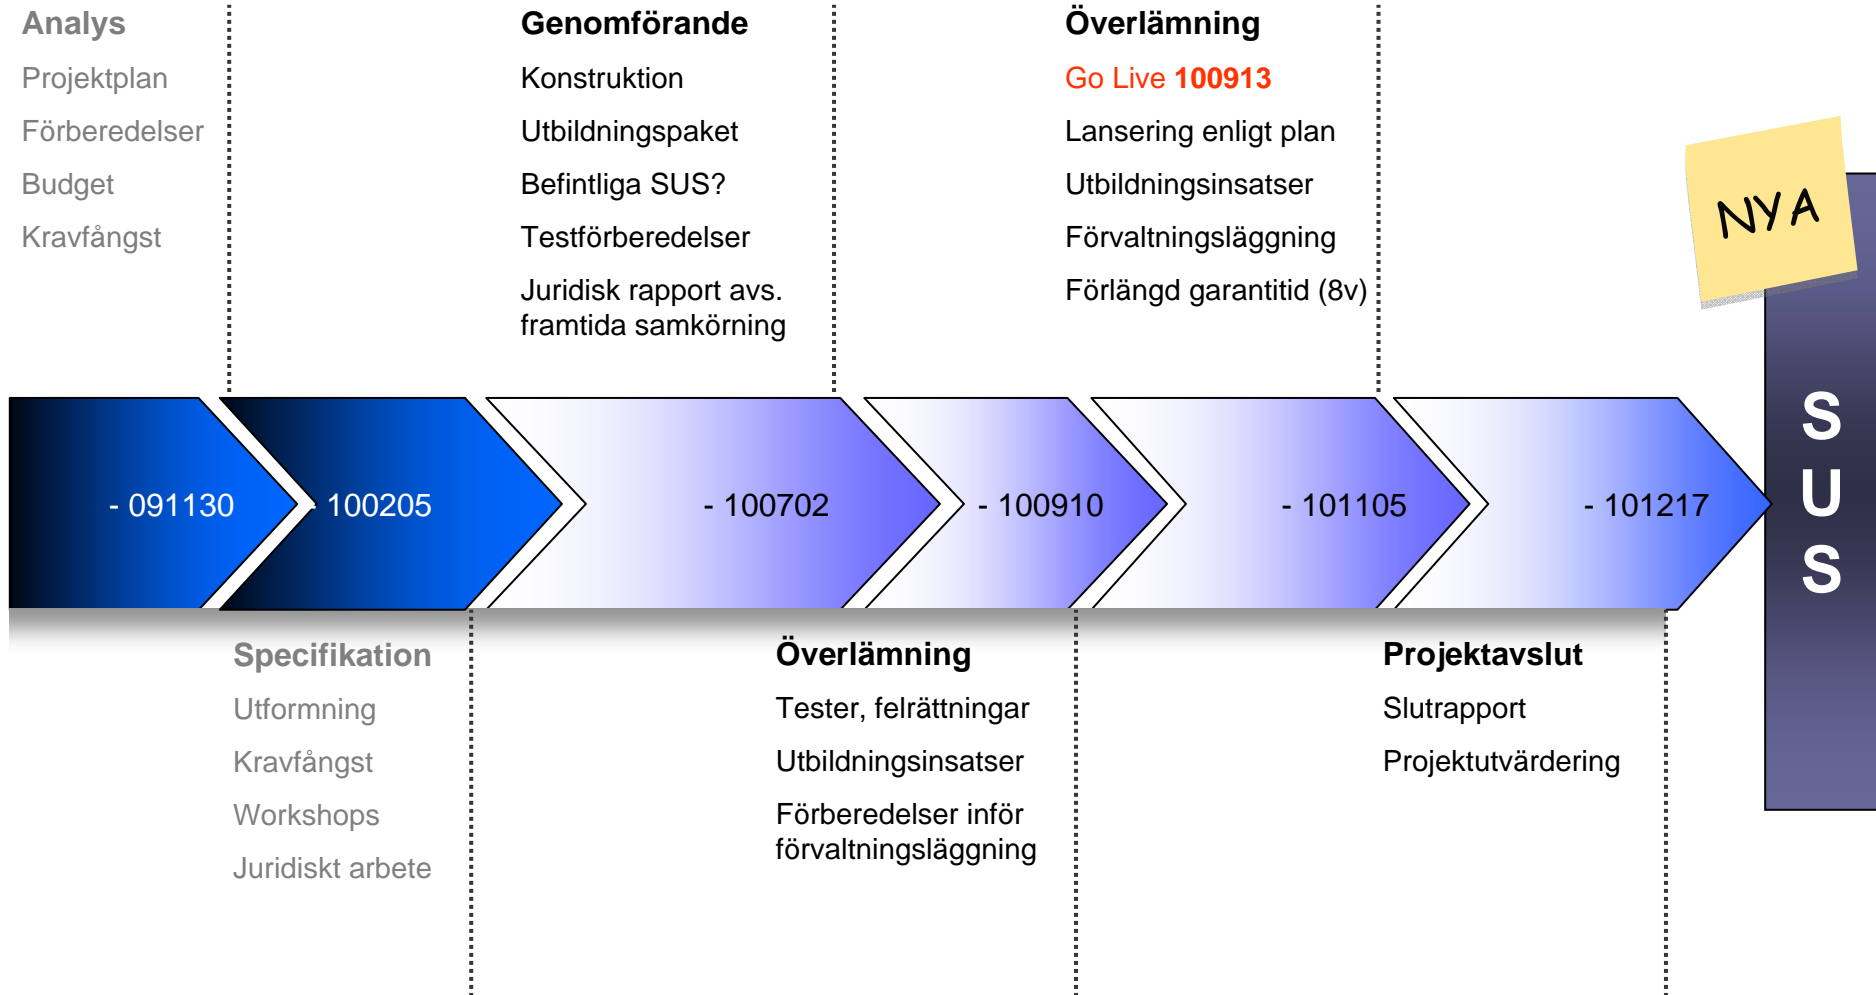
Analys
Projektplan
Förberedelser
Budget
Kravfångst

Genomförande
Konstruktion
Utbildningspaket
Befintliga SUS?
Testförberedelser
Juridisk rapport avs. framtida samkörning

Överlämning
Go Live 100913
Lansering enligt plan
Utbildningsinsatser
Förvaltningsläggning
Förlängd garantitid (8v)

NYA

- 091130
- 100205
- 100702
- 100910
- 101105
- 101217

SUS

Specifikation
Utformning
Kravfångst
Workshops
Juridiskt arbete

Överlämning
Tester, felrättningar
Utbildningsinsatser
Förberedelser inför förvaltningsläggning

Projektavslut
Slutrapport
Projektutvärdering